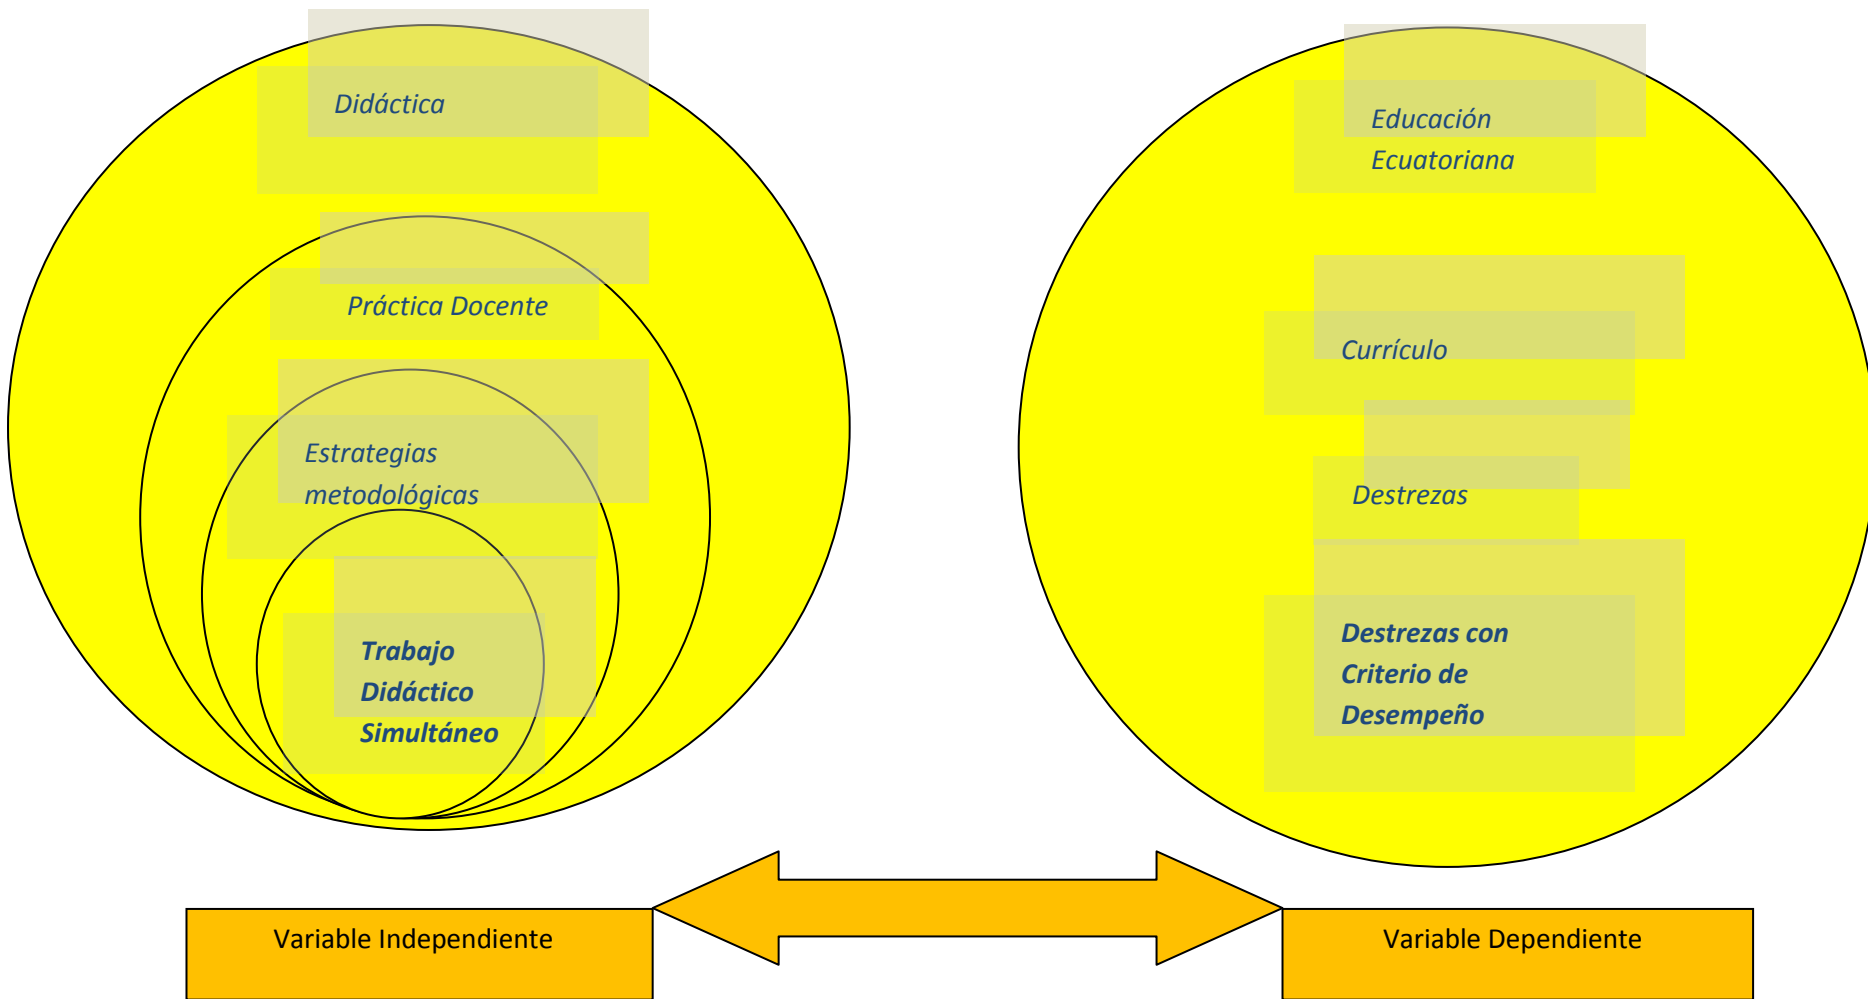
Didáctica

Práctica Docente

Estrategias metodológicas

Trabajo Didáctico Simultáneo

Educación Ecuatoriana

Currículo

Destrezas

Destrezas con Criterio de Desempeño

Variable Independiente

Variable Dependiente